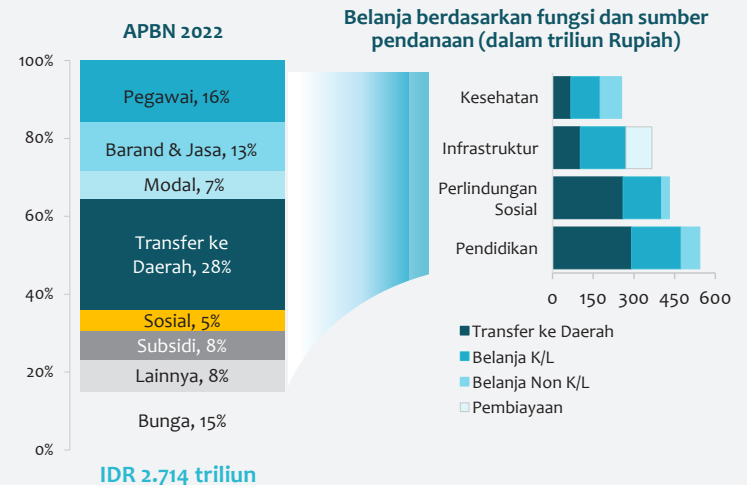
APBN 2022

100%
80%
60%
40%
20%
0%

Pegawai, 16%
Barand & Jasa, 13%
Modal, 7%
Transfer ke Daerah, 28%
Sosial, 5%
Subsidi, 8%
Lainnya, 8%
Bunga, 15%

IDR 2.714 triliun

Belanja berdasarkan fungsi dan sumber pendanaan (dalam triliun Rupiah)

Kesehatan
Infrastruktur
Perlindungan Sosial
Pendidikan

0 150 300 450 600

Transfer ke Daerah
Belanja K/L
Belanja Non K/L
Pembiayaan